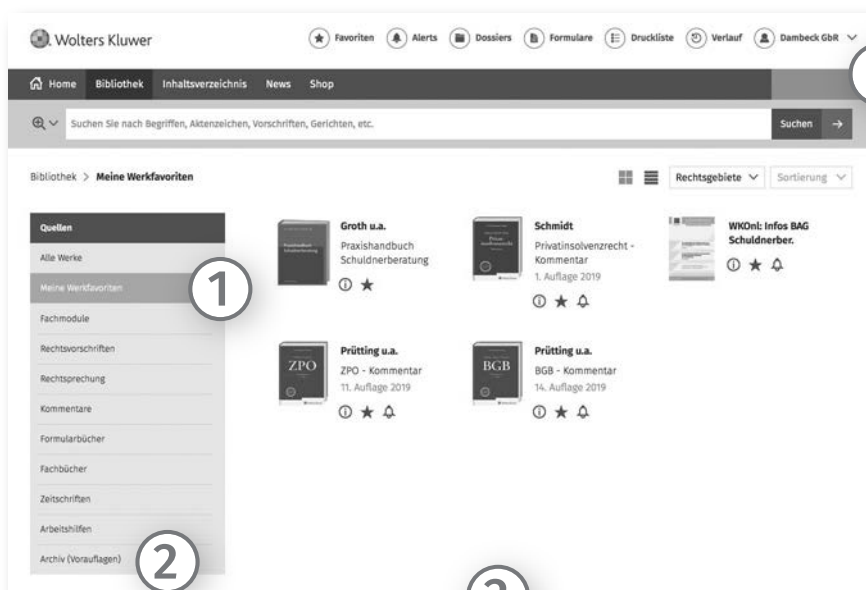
Wolters Kluwer

Favoriten Alerts Dossiers Formulare Druckliste Verlauf Dambeck GbR

Home Bibliothek Inhaltsverzeichnis News Shop

Suchen Sie nach Begriffen, Aktenzeichen, Vorschriften, Gerichten, etc.

Suchen

Bibliothek > Meine Werkfavoriten

Rechtsgebiete Sortierung

Quellen
Alle Werke
Meine Werkfavoriten
Fachmodule
Rechtsvorschriften
Rechtsprechung
Kommentare
Formularbücher
Fachbücher
Zeitschriften
Arbeitshilfen
Archiv (Vorauflagen)

1

2

Groth u.a.
Praxishandbuch Schuldnerberatung

Schmidt
Privatinsolvenzrecht - Kommentar
1. Auflage 2019

WKOnl: Infos BAG Schuldnerber.

Prütting u.a.
ZPO - Kommentar
11. Auflage 2019

Prütting u.a.
BGB - Kommentar
14. Auflage 2019

ZPO

BGB

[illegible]